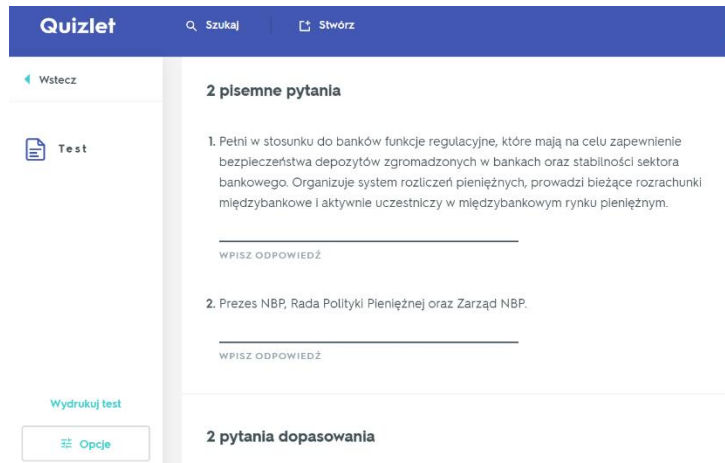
Quizlet

Szukaj

Stwórz

Wstecz

Test

2 pisemne pytania

1. Pełni w stosunku do banków funkcje regulacyjne, które mają na celu zapewnienie bezpieczeństwa depozytów zgromadzonych w bankach oraz stabilności sektora bankowego. Organizuje system rozliczeń pieniężnych, prowadzi bieżące rozrachunki międzybankowe i aktywnie uczestniczy w międzybankowym rynku pieniężnym.

WPISZ ODPOWIEDŹ

2. Prezes NBP, Rada Polityki Pieniężnej oraz Zarząd NBP.

WPISZ ODPOWIEDŹ

Wydrukuj test

Opcje

2 pytania dopasowania